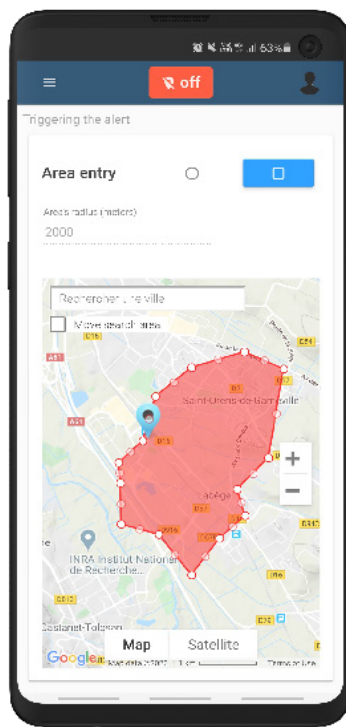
63%

off

Triggering the alert

Area entry

Area radius (meters)

2000

Rechercher une ville

Move search area

Saint-Orens-de-Gameville

INRA Institut National de Recherche...

Castanet-Tolosan

+

−

Map

Satellite

Google

Map data ©2020